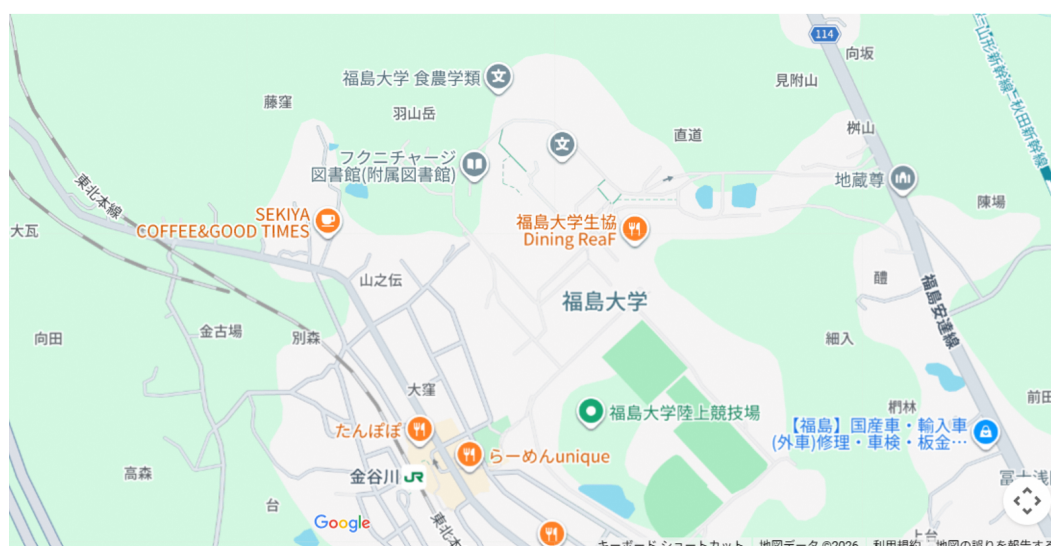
114
向坂
福島大学 食農学類
見附山
藤窪
羽山岳
直道
桝山
フクニチャージ
図書館(附属図書館)
地蔵尊
陳場
東北本線
SEKIYA
COFFEE&GOOD TIMES
福島大学生協
Dining ReaF
大瓦
山之伝
醴
福島大学
福島安達線
向田
金古場
別森
細入
大窪
福島大学陸上競技場
椚林
前田
たんぽぽ
【福島】国産車・輸入車
(外車)修理・車検・板金…
らーめんunique
金谷川
高森
東北本
Google
台
富士浅
キーボード ショートカット
地図データ ©2026
利用規約
地図の誤りを報告する
上台